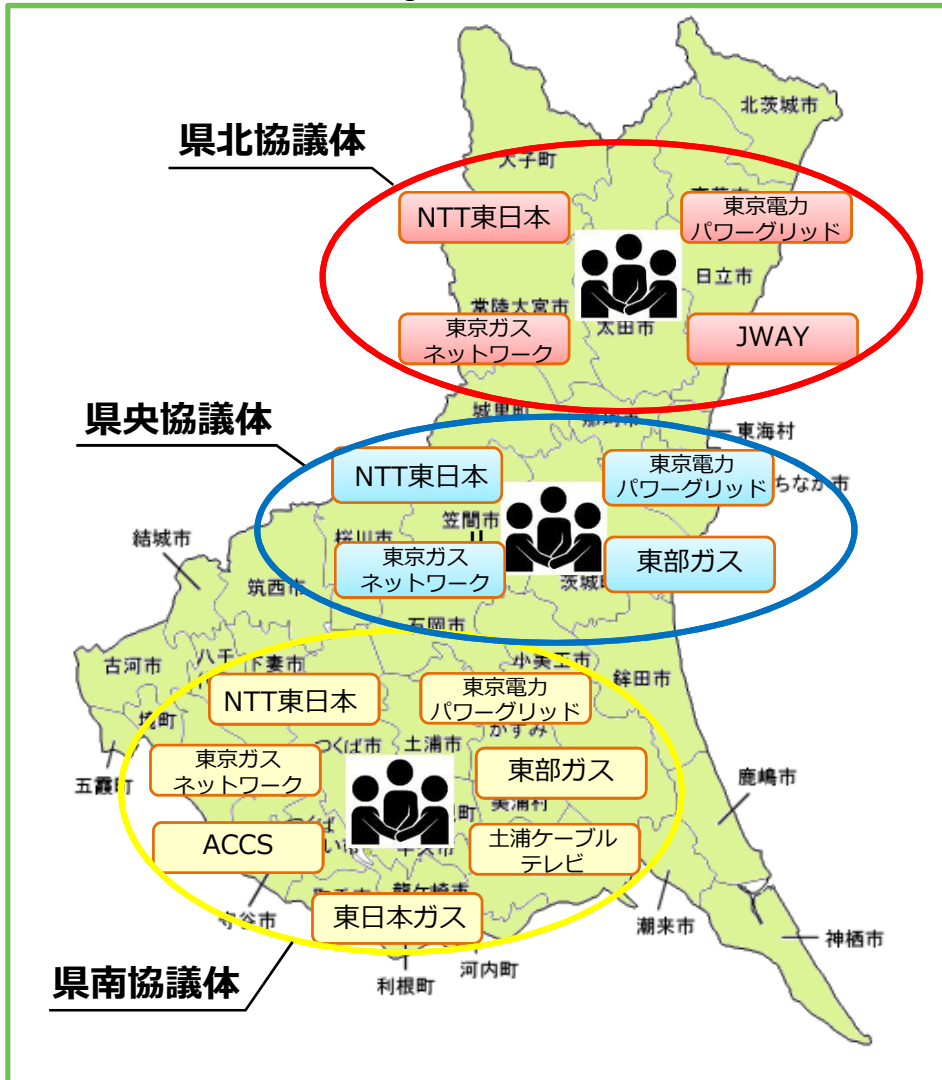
県北協議体

北茨城市

大子町

NTT東日本

東京電力
パワーグリッド

日立市

常陸大宮市

東京ガス
ネットワーク

太田市

JWAY

県央協議体

城里町

那珂市

東海村

NTT東日本

東京電力
パワーグリッド

ひたちなか市

結城市

桜川市

笠間市

東京ガス
ネットワーク

東部ガス

茨城町

筑西市

石岡市

古河市

八千代町

下妻市

小美玉市

鉾田市

NTT東日本

東京電力
パワーグリッド

境町

つくば市

土浦市

かすみ

五霞町

東京ガス
ネットワーク

東部ガス

鹿嶋市

美浦村

ACCS

土浦ケーブル
テレビ

龍ケ崎市

守谷市

東日本ガス

潮来市

神栖市

県南協議体

利根町

河内町